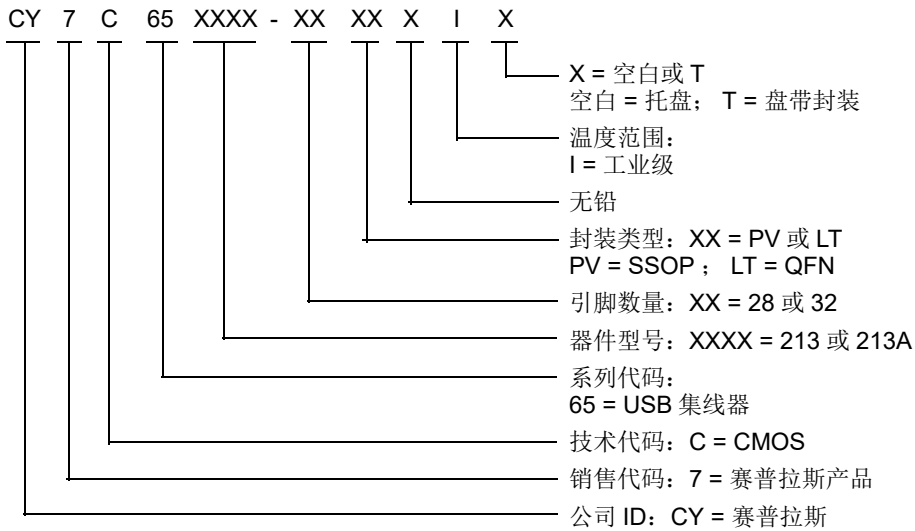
CY 7 C 65 XXXX - XX XX X I X

X = 空白或 T
空白 = 托盘； T = 盘带封装

温度范围：
I = 工业级

无铅

封装类型：XX = PV 或 LT
PV = SSOP ； LT = QFN

引脚数量：XX = 28 或 32

器件型号：XXXX = 213 或 213A

系列代码：
65 = USB 集线器

技术代码：C = CMOS

销售代码：7 = 赛普拉斯产品

公司 ID：CY = 赛普拉斯